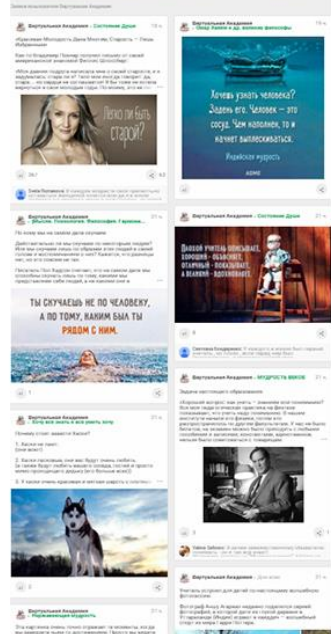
Записи пользователя Виртуальная Академия

Виртуальная Академия — Состояние Души

«Красивая Мельпомена Дама Мелочь Старость» — Люди Избранные

Легко ли быть старой?

Виртуальная Академия — Очищ Капли и др. полезна философия

Хочешь узнать человека? Задень его. Человек — это сосуд. Чем наполнен, то и начнет выплескиваться.

Индийская мудрость

Виртуальная Академия — Мысли. Психология. Философия. Гармония.

Ты скучаешь не по человеку, а по тому, каким ты был рядом с ним.

Виртуальная Академия — Состояние Души

Плохой учитель преподносит истину, хороший учит ее находить.

Виртуальная Академия — Мудрость веков

Виртуальная Академия — Кто всех знать и все уметь хочу

Виртуальная Академия — Нормативная мудрость

Виртуальная Академия